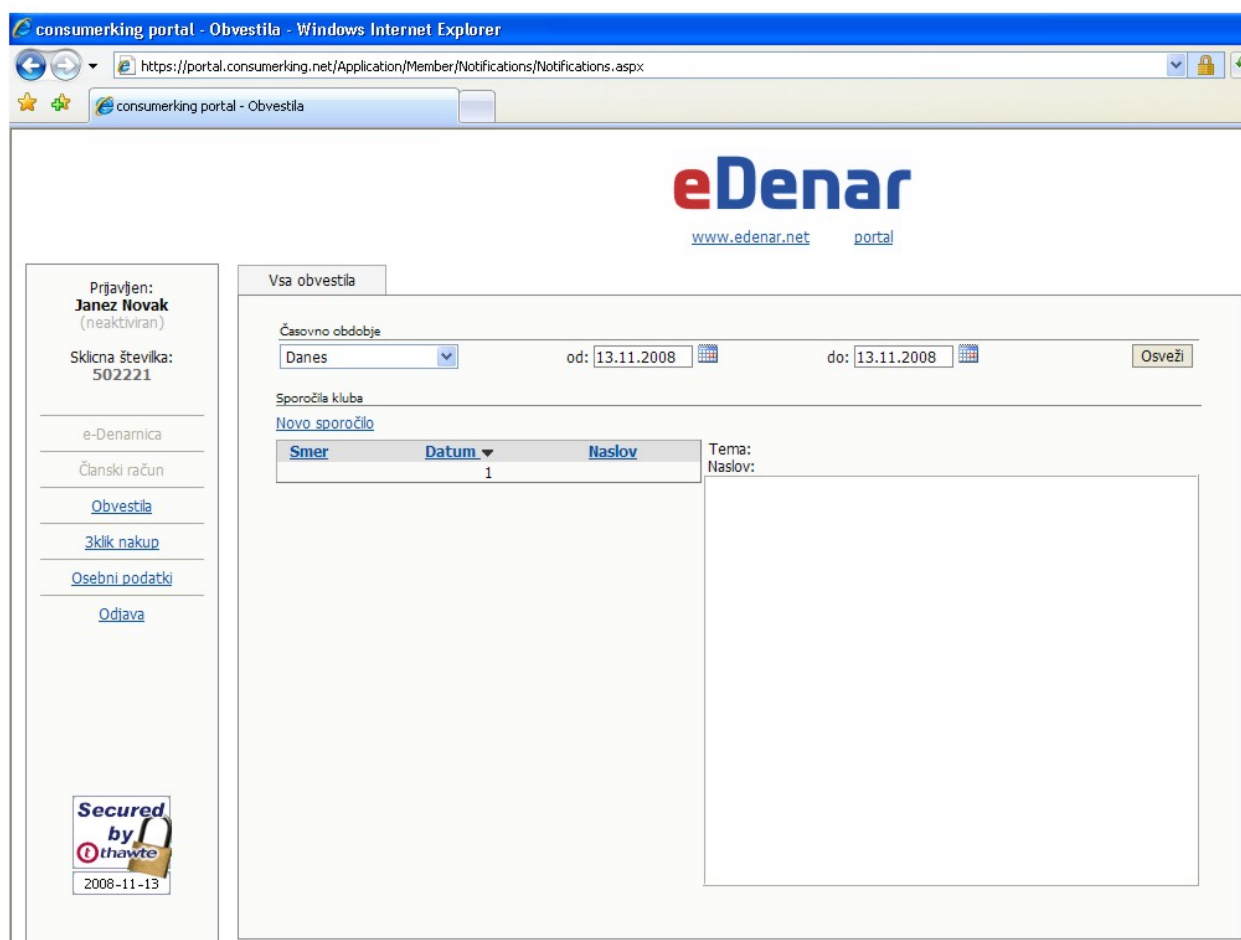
consumerking portal - Obvestila - Windows Internet Explorer

https://portal.consumerking.net/Application/Member/Notifications/Notifications.aspx

consumerking portal - Obvestila

eDenar

www.edenar.net portal

Prijavljen:
Janez Novak
(neaktiviran)

Sklicna številka:
502221

e-Denarnica

Članski račun

Obvestila

3klik nakup

Osebni podatki

Odjava

Secured by thawte

2008-11-13

Vsa obvestila

Časovno obdobje

Danes

od: 13.11.2008

do: 13.11.2008

Osveži

Sporočila kluba

Novo sporočilo

| Smer | Datum | Naslov |
|---|---|---|
| | 1 | |

Tema:
Naslov: